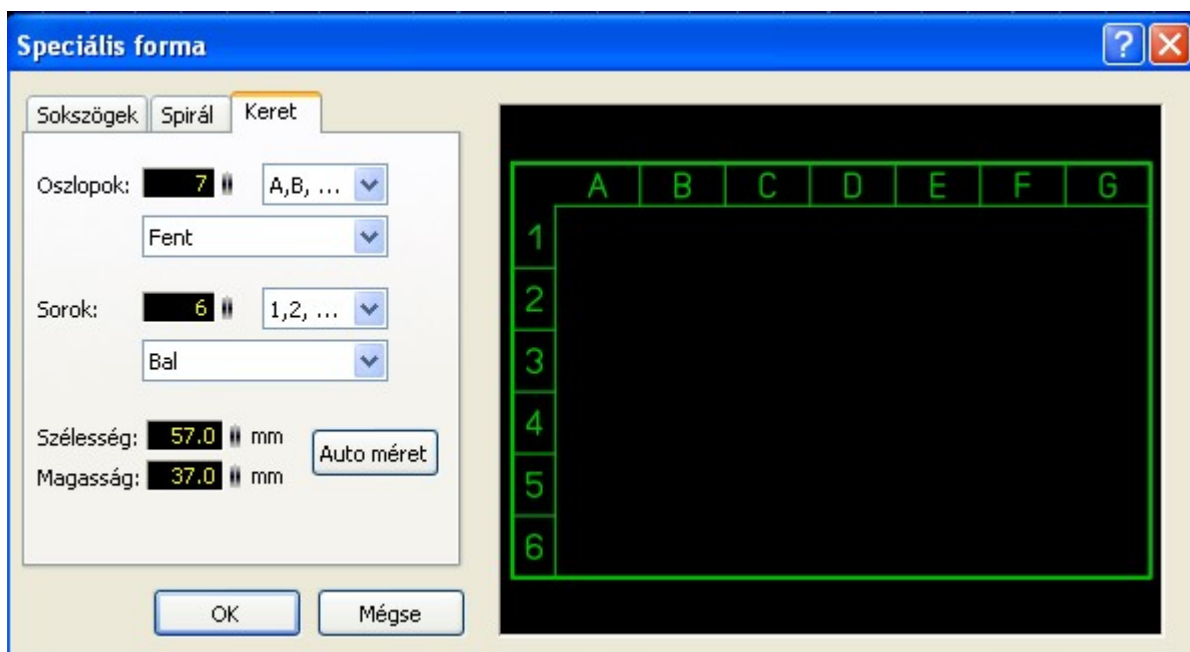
Speciális forma

Sokszögek | Spirál | Keret

Oszlopok: 7 A,B, ...
Fent

Sorok: 6 1,2, ...
Bal

Szélesség: 57.0 mm
Magasság: 37.0 mm
Auto méret

OK
Mégse

| | A | B | C | D | E | F | G |
|---|---|---|---|---|---|---|---|
| 1 | | | | | | | |
| 2 | | | | | | | |
| 3 | | | | | | | |
| 4 | | | | | | | |
| 5 | | | | | | | |
| 6 | | | | | | | |